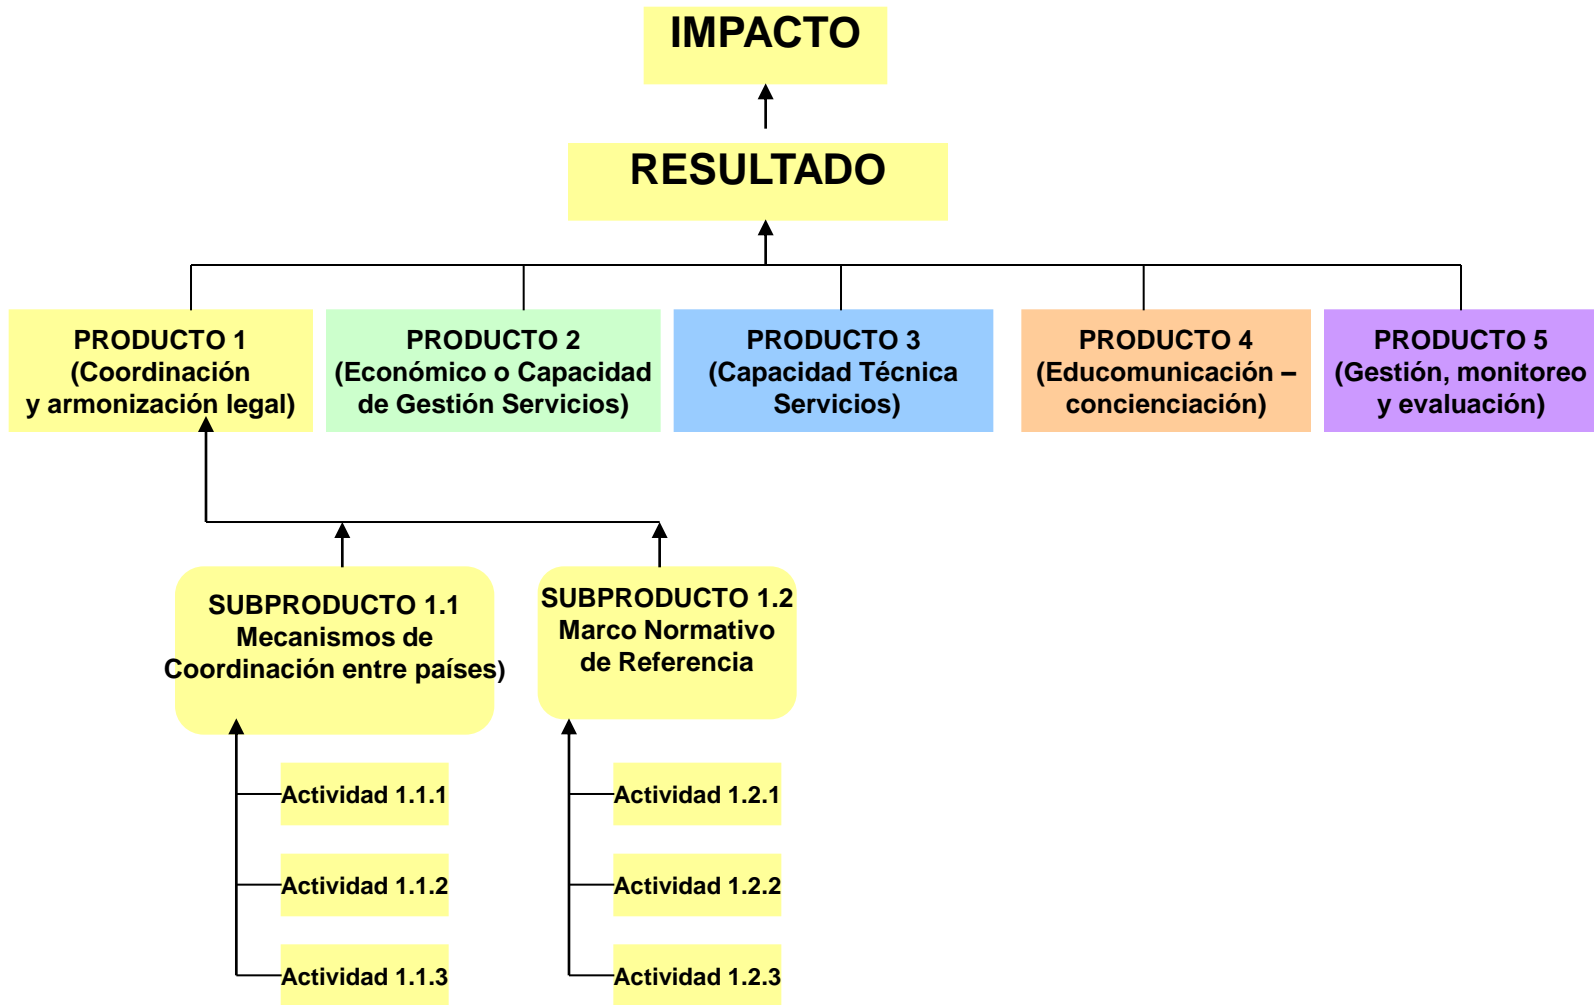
IMPACTO

RESULTADO

PRODUCTO 1
(Coordinación y armonización legal)

PRODUCTO 2
(Económico o Capacidad de Gestión Servicios)

PRODUCTO 3
(Capacidad Técnica Servicios)

PRODUCTO 4
(Educomunicación – concienciación)

PRODUCTO 5
(Gestión, monitoreo y evaluación)

SUBPRODUCTO 1.1
Mecanismos de Coordinación entre países)

SUBPRODUCTO 1.2
Marco Normativo de Referencia

Actividad 1.1.1

Actividad 1.1.2

Actividad 1.1.3

Actividad 1.2.1

Actividad 1.2.2

Actividad 1.2.3